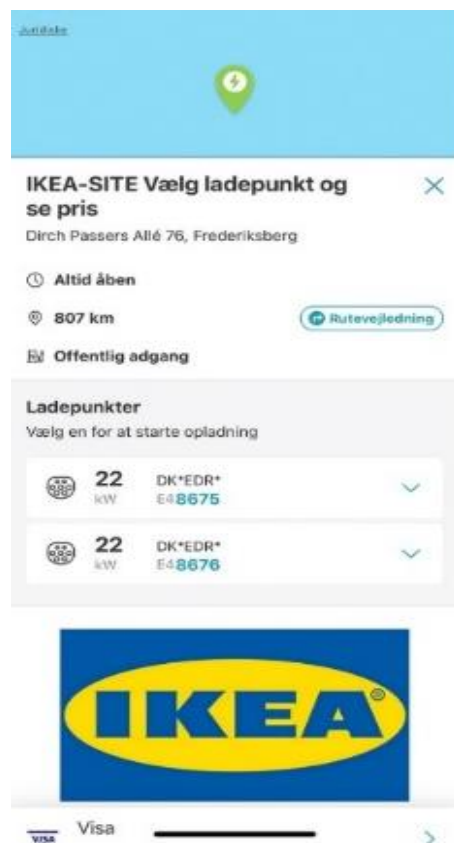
Juridiske

IKEA-SITE Vælg ladepunkt og se pris

Dirch Passers Allé 76, Frederiksberg

Altid åben

807 km

Rutevejledning

Offentlig adgang

Ladepunkter

Vælg en for at starte opladning

22 kW DK*EDR* E48675

22 kW DK*EDR* E48676

IKEA

VISA Visa